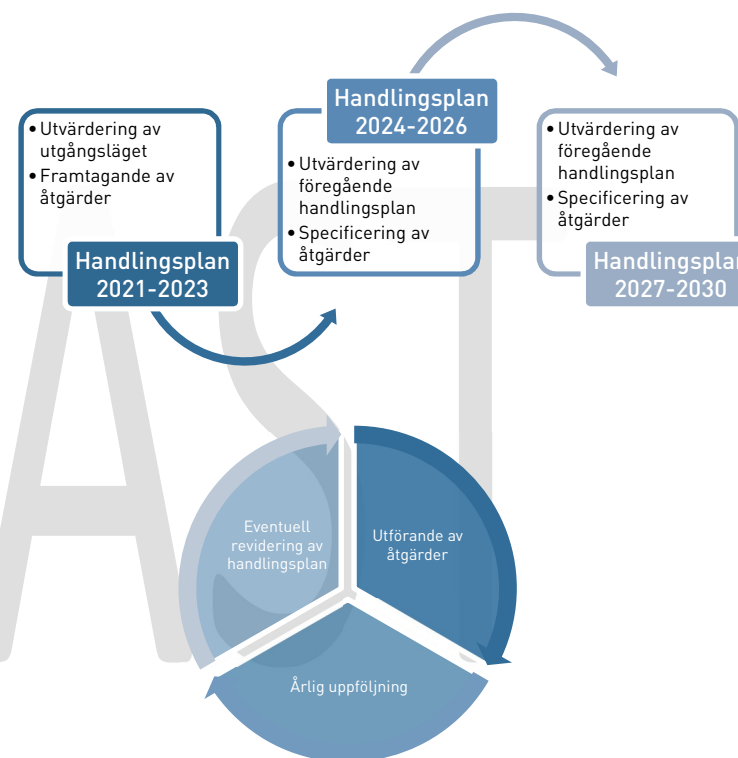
• Utvärdering av utgångsläget
• Framtagande av åtgärder

Handlingsplan 2021-2023

Handlingsplan 2024-2026

• Utvärdering av föregående handlingsplan
• Specificering av åtgärder

• Utvärdering av föregående handlingsplan
• Specificering av åtgärder

Handlingsplan 2027-2030

Eventuell revidering av handlingsplan

Utförande av åtgärder

Årlig uppföljning